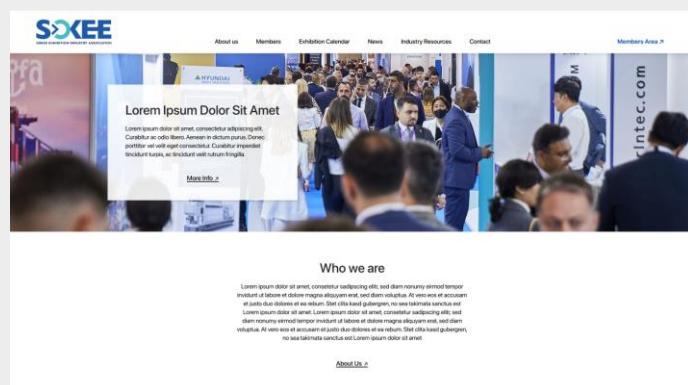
SOXEE
SAUDI EXHIBITION INDUSTRY ASSOCIATION

About us Members Exhibition Calendar News Industry Resources Contact

Members Area ↗

HYUNDAI

rintec.com

Lorem Ipsum Dolor Sit Amet

Lorem ipsum dolor sit amet, consectetur adipiscing elit. Curabitur ac odio libero. Aenean in dictum purus. Donec porttitor vel velit eget consectetur. Curabitur imperdiet tincidunt turpis, ac tincidunt velit rutrum fringilla

More Info ↗

Who we are

Lorem ipsum dolor sit amet, consetetur sadipscing elitr, sed diam nonumy eirmod tempor invidunt ut labore et dolore magna aliquyam erat, sed diam voluptua. At vero eos et accusam et justo duo dolores et ea rebum. Stet clita kasd gubergren, no sea takimata sanctus est Lorem ipsum dolor sit amet. Lorem ipsum dolor sit amet, consetetur sadipscing elitr, sed diam nonumy eirmod tempor invidunt ut labore et dolore magna aliquyam erat, sed diam voluptua. At vero eos et accusam et justo duo dolores et ea rebum. Stet clita kasd gubergren, no sea takimata sanctus est Lorem ipsum dolor sit amet

About Us ↗